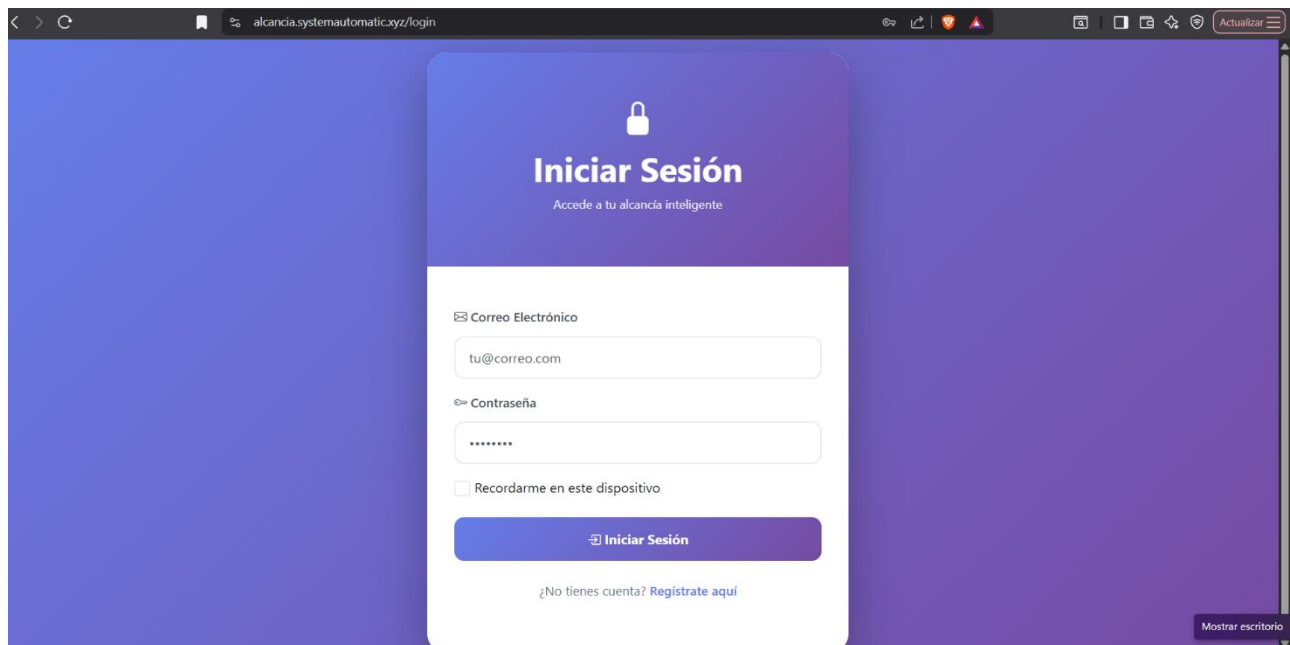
alcancia.systemautomatic.xyz/login

Actualizar

Iniciar Sesión

Accede a tu alcancía inteligente

Correo Electrónico

tu@correo.com

Contraseña

••••••••

Recordarme en este dispositivo

Iniciar Sesión

¿No tienes cuenta? Regístrate aquí

Mostrar escritorio